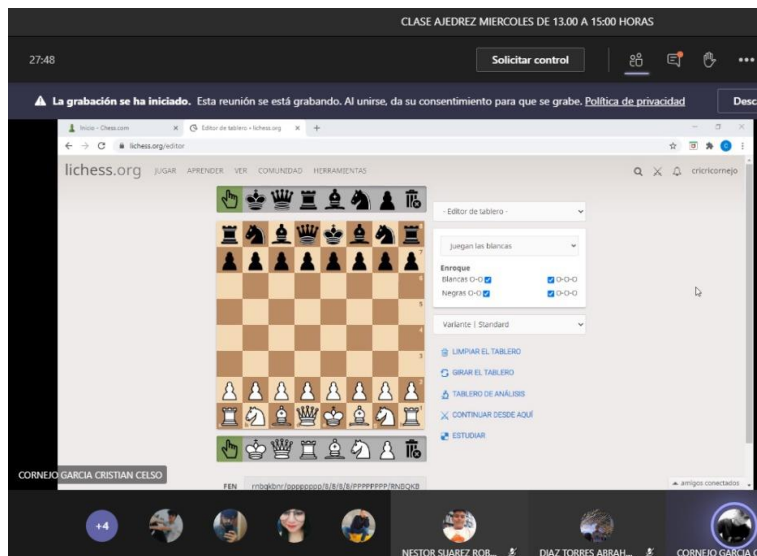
CLASE AJEDREZ MIERCOLES DE 13.00 A 15:00 HORAS

27:48

Solicitar control

La grabación se ha iniciado. Esta reunión se está grabando. Al unirse, da su consentimiento para que se grabe. Política de privacidad

Desc

Inicio - Chess.com

Editor de tablero • lichess.org

lichess.org/editor

lichess.org JUGAR APRENDER VER COMUNIDAD HERRAMIENTAS

cricricornejo

- Editor de tablero -

Juegan las blancas

Enroque

Blancas O-O O-O-O

Negras O-O O-O-O

Variante | Standard

LIMPIAR EL TABLERO

GIRAR EL TABLERO

TABLERO DE ANÁLISIS

CONTINUAR DESDE AQUÍ

ESTUDIAR

CORNEJO GARCIA CRISTIAN CELSO

FEN rnbqkbnr/pppppppp/8/8/8/8/PPPPPPPP/RNBQKB

amigos conectados

+4

NESTOR SUAREZ ROB...

DIAZ TORRES ABRAH...

CORNEJO GARCIA C